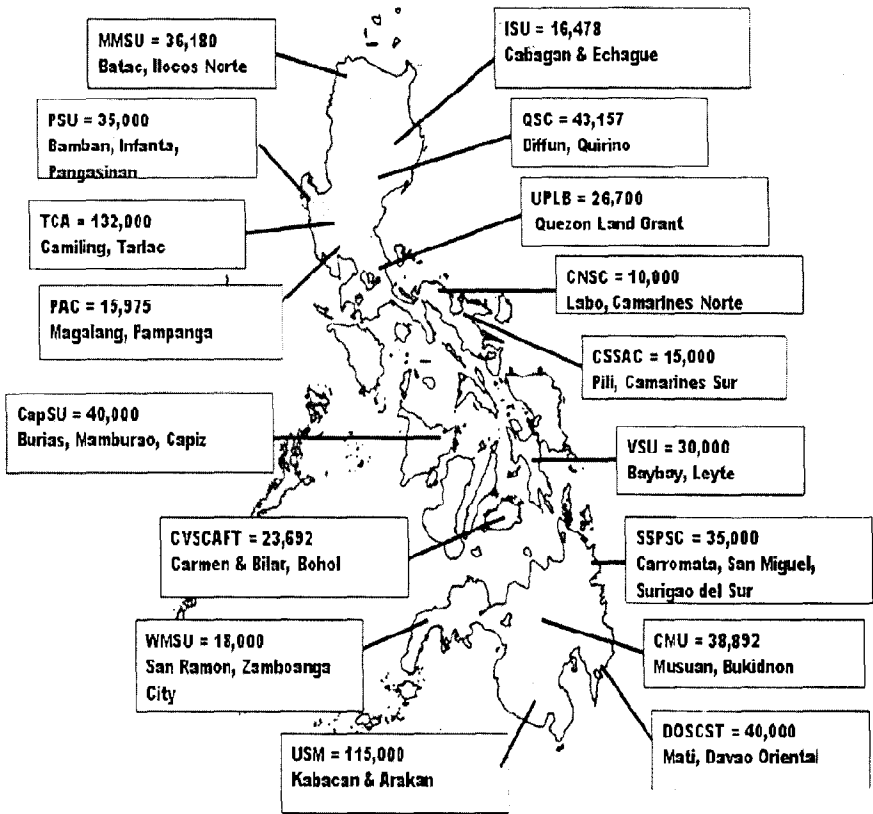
MMSU = 36,180
Batac, Ilocos Norte

ISU = 16,478
Cabagan & Echague

PSU = 35,000
Bamban, Infanta, Pangasinan

QSC = 43,157
Diffun, Quirino

UPLB = 26,700
Quezon Land Grant

TCA = 132,000
Camiling, Tarlac

CNSC = 10,000
Labo, Camarines Norte

PAC = 15,975
Magalang, Pampanga

CSSAC = 15,000
Pili, Camarines Sur

CapSU = 40,000
Burias, Mamburao, Capiz

VSU = 30,000
Baybay, Leyte

CVSCAFT = 23,692
Carmen & Bilar, Bohol

SSPSC = 35,000
Carromata, San Miguel, Surigao del Sur

WMSU = 18,000
San Ramon, Zamboanga City

CMU = 38,892
Musuan, Bukidnon

DOSCST = 40,000
Mati, Davao Oriental

USM = 115,000
Kabacan & Arakan